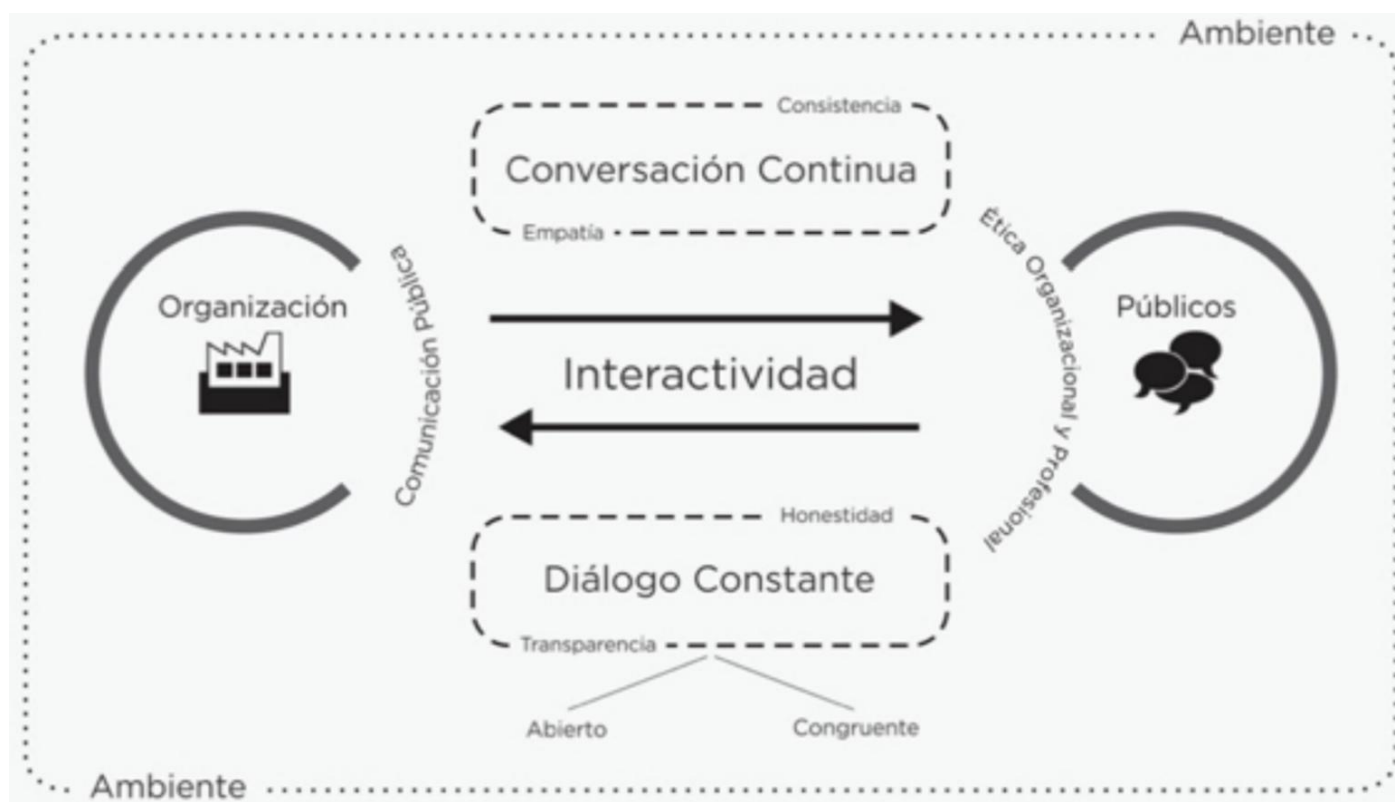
Ambiente

Consistencia

Conversación Continua

Empatía

Organización

Comunicación Pública

Interactividad

Ética Organizacional y Profesional

Públicos

Honestidad

Diálogo Constante

Transparencia

Abierto

Congruente

Ambiente